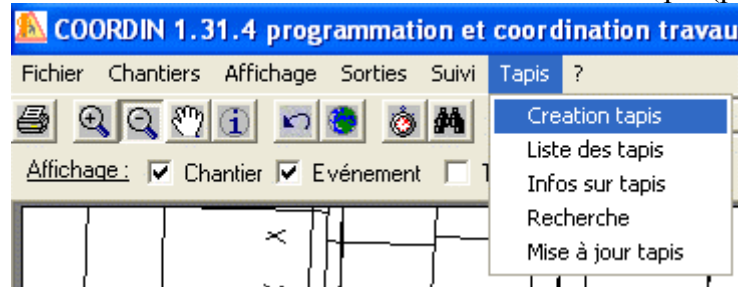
COORDIN 1.31.4 programmation et coordination travau

Fichier Chantiers Affichage Sorties Suivi Tapis ?

Creation tapis
Liste des tapis
Infos sur tapis
Recherche
Mise à jour tapis

Affichage : Chantier Evénement